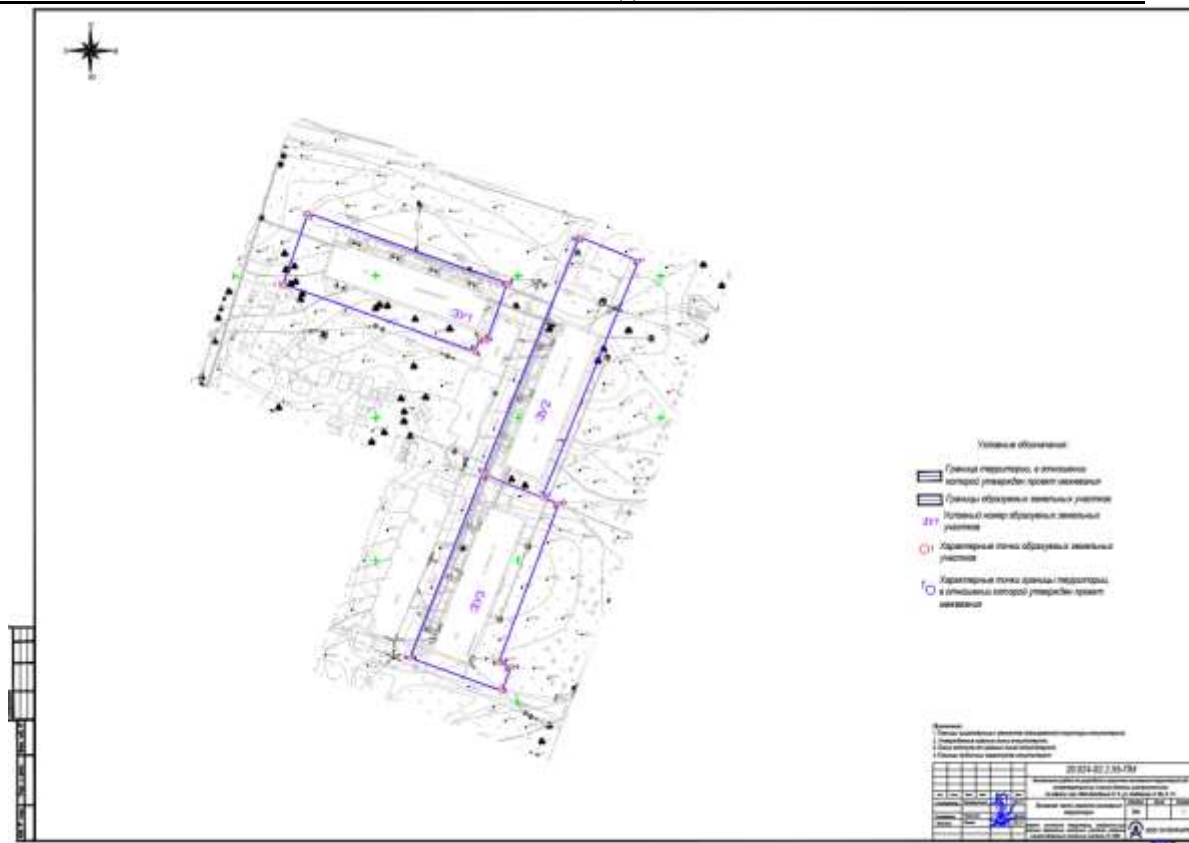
ЗУ1

ЗУ2

ЗУ3

Условные обозначения:

Границы территории, в отношении которой утвержден проект межевания

Границы образуемых земельных участков

ЗУ1 Условный номер образуемых земельных участков

Характерные точки образуемых земельных участков

Характерные точки границы территории, в отношении которой утвержден проект межевания

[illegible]

20.024-02.2.33-ПМ

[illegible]